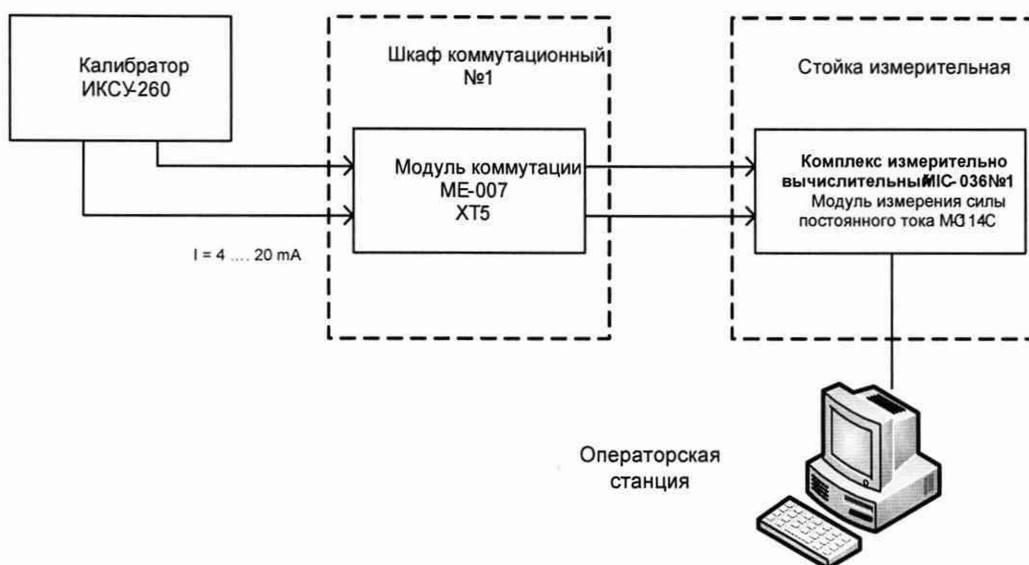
Калибратор ИКСУ-260

Шкаф коммутационный №1

Стойка измерительная

Модуль коммутации ME-007 XT5

Комплекс измерительно вычислительный MIC-036 №1
Модуль измерения силы постоянного тока MC114C

I = 4 .... 20 mA

Операторская станция